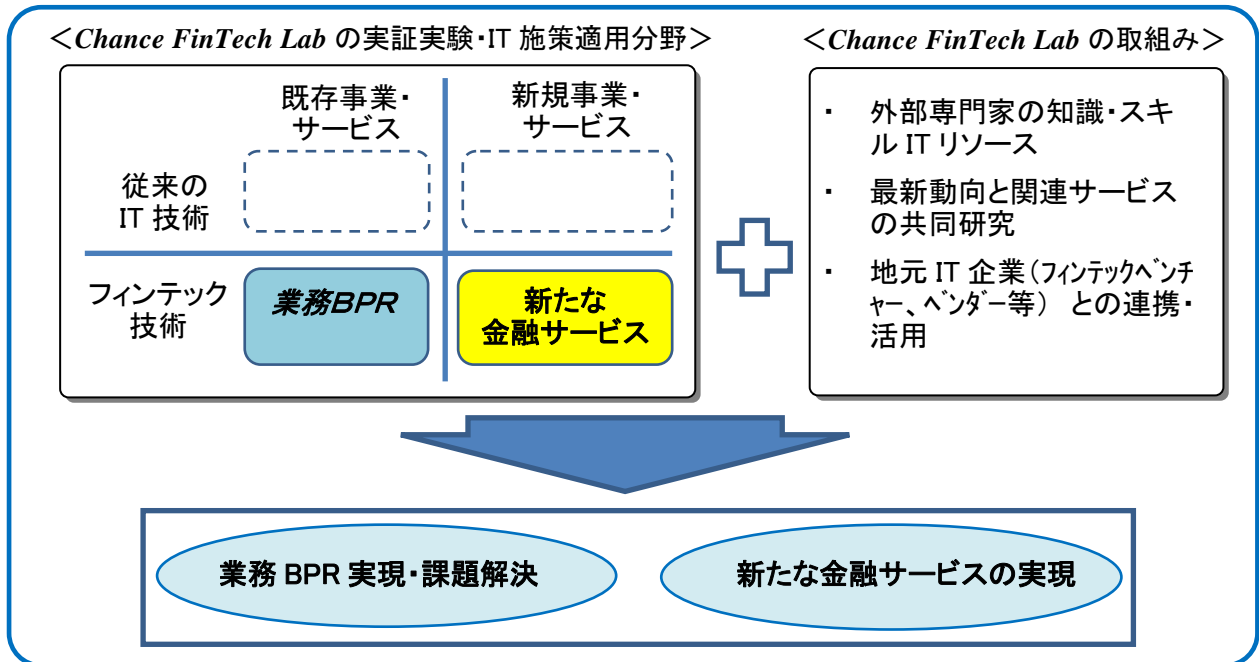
＜Chance FinTech Lab の実証実験･IT 施策適用分野＞

| | 既存事業･サービス | 新規事業･サービス |
|---|---|---|
| 従来の IT 技術 | | |
| フィンテック技術 | 業務BPR | 新たな金融サービス |

＜Chance FinTech Lab の取組み＞

･ 外部専門家の知識･スキル IT リソース
･ 最新動向と関連サービスの共同研究
･ 地元 IT 企業（フィンテックベンチャー、ベンダー等） との連携･活用

業務 BPR 実現･課題解決

新たな金融サービスの実現